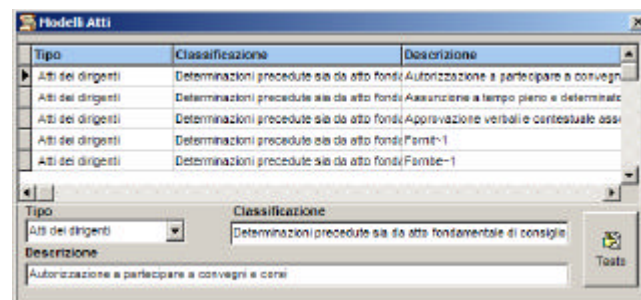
Modelli Atti

| Tipo | Classificazione | Descrizione |
|---|---|---|
| Atti dei dirigenti | Determinazioni precedute sia da atto fondi | Autorizzazione a partecipare a convegn |
| Atti dei dirigenti | Determinazioni precedute sia da atto fondi | Assunzione a tempo pieno e determinato |
| Atti dei dirigenti | Determinazioni precedute sia da atto fondi | Approvazione verbali e contestuale ass |
| Atti dei dirigenti | Determinazioni precedute sia da atto fondi | Fornit~1 |
| Atti dei dirigenti | Determinazioni precedute sia da atto fondi | Fornbe~1 |

Tipo
Atti dei dirigenti

Classificazione
Determinazioni precedute sia da atto fondamentale di consiglio

Descrizione
Autorizzazione a partecipare a convegni e corsi

Testo